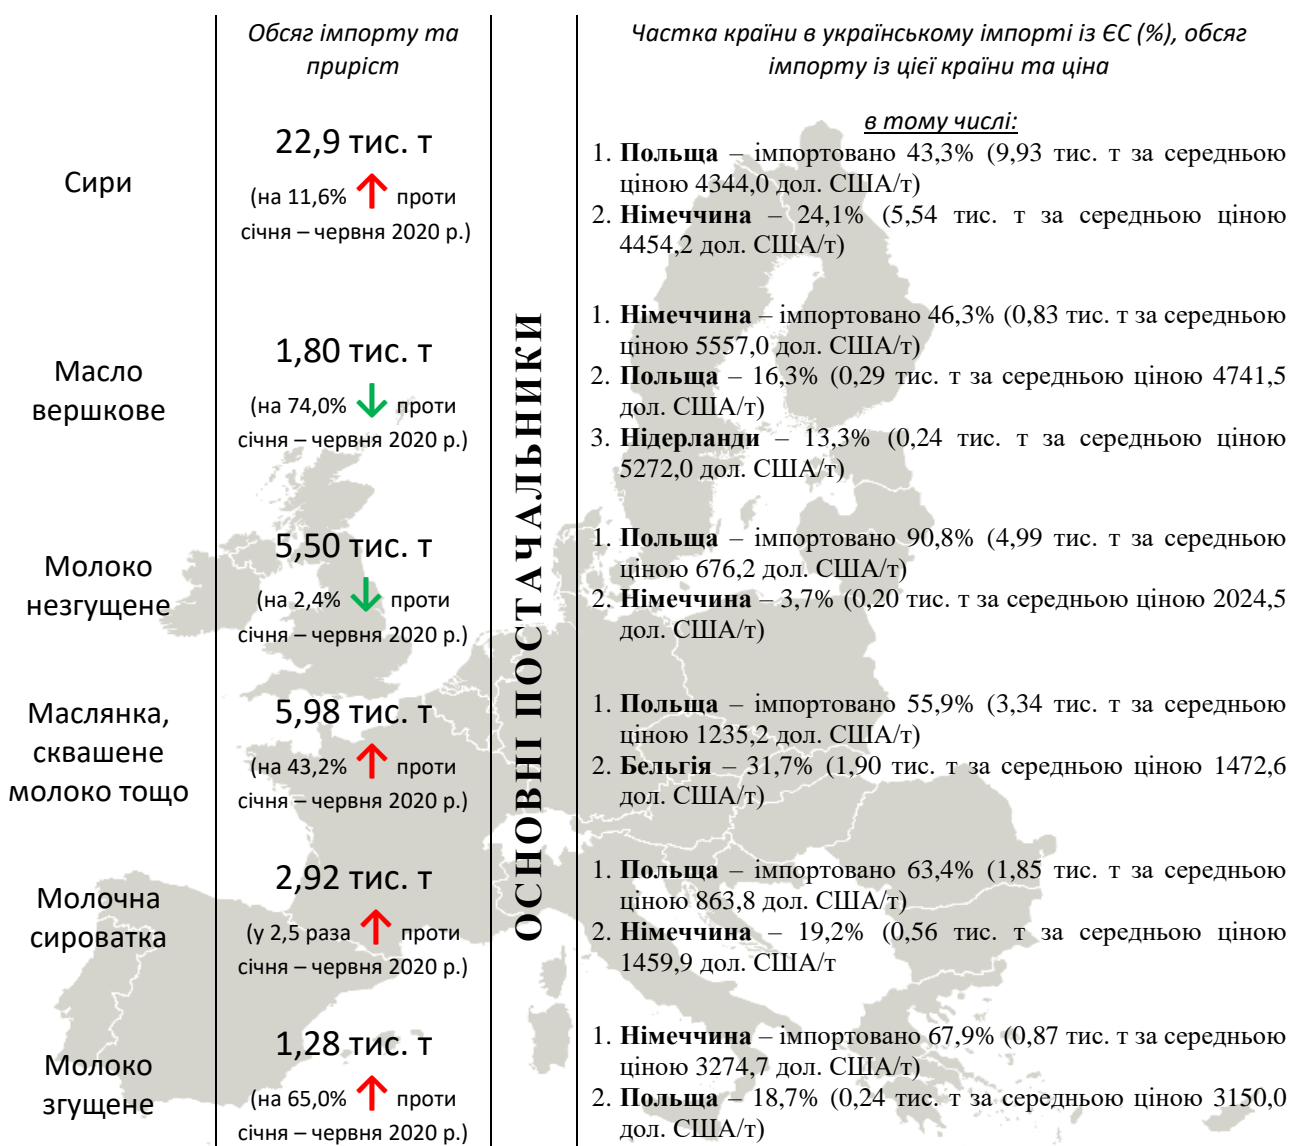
Обсяг імпорту та приріст

Частка країни в українському імпорті із ЄС (%), обсяг імпорту із цієї країни та ціна

в тому числі:

Сири

22,9 тис. т

(на 11,6% проти січня – червня 2020 р.)

1. **Польща** – імпортовано 43,3% (9,93 тис. т за середньою ціною 4344,0 дол. США/т)
2. **Німеччина** – 24,1% (5,54 тис. т за середньою ціною 4454,2 дол. США/т)

Масло вершкове

1,80 тис. т

(на 74,0% проти січня – червня 2020 р.)

1. **Німеччина** – імпортовано 46,3% (0,83 тис. т за середньою ціною 5557,0 дол. США/т)
2. **Польща** – 16,3% (0,29 тис. т за середньою ціною 4741,5 дол. США/т)
3. **Нідерланди** – 13,3% (0,24 тис. т за середньою ціною 5272,0 дол. США/т)

Молоко незгущене

5,50 тис. т

(на 2,4% проти січня – червня 2020 р.)

1. **Польща** – імпортовано 90,8% (4,99 тис. т за середньою ціною 676,2 дол. США/т)
2. **Німеччина** – 3,7% (0,20 тис. т за середньою ціною 2024,5 дол. США/т)

Маслянка, сквашене молоко тощо

5,98 тис. т

(на 43,2% проти січня – червня 2020 р.)

1. **Польща** – імпортовано 55,9% (3,34 тис. т за середньою ціною 1235,2 дол. США/т)
2. **Бельгія** – 31,7% (1,90 тис. т за середньою ціною 1472,6 дол. США/т)

Молочна сироватка

2,92 тис. т

(у 2,5 раза проти січня – червня 2020 р.)

1. **Польща** – імпортовано 63,4% (1,85 тис. т за середньою ціною 863,8 дол. США/т)
2. **Німеччина** – 19,2% (0,56 тис. т за середньою ціною 1459,9 дол. США/т

Молоко згущене

1,28 тис. т

(на 65,0% проти січня – червня 2020 р.)

1. **Німеччина** – імпортовано 67,9% (0,87 тис. т за середньою ціною 3274,7 дол. США/т)
2. **Польща** – 18,7% (0,24 тис. т за середньою ціною 3150,0 дол. США/т)

ОСНОВНІ ПОСТАЧАЛЬНИКИ